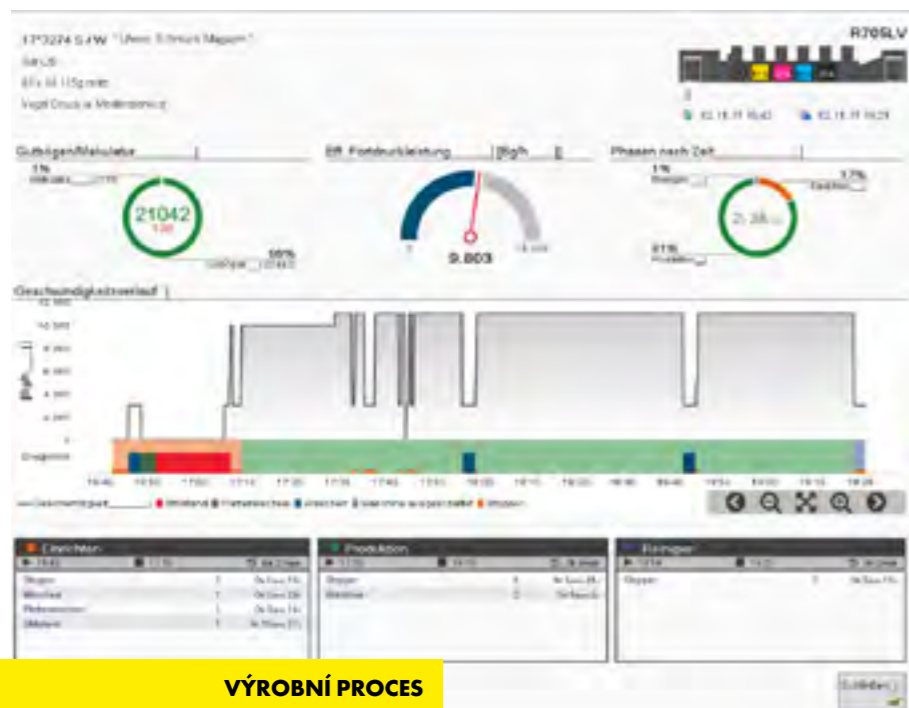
17*3274 SJ/W "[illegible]"

R705LV

Gutbogen/Makulatur

1%

21042

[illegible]

99%

Eff. Fortdruckleistung [Bg/h]

9.803

Phasen nach Zeit

1%

17%

2h 38m

81%

Geschwindigkeitsverlauf

12 000

10 000

8 000

6 000

4 000

2 000

0

Ereignisse

Einrichten

Produktion

Reinigen

VÝROBNÍ PROCES